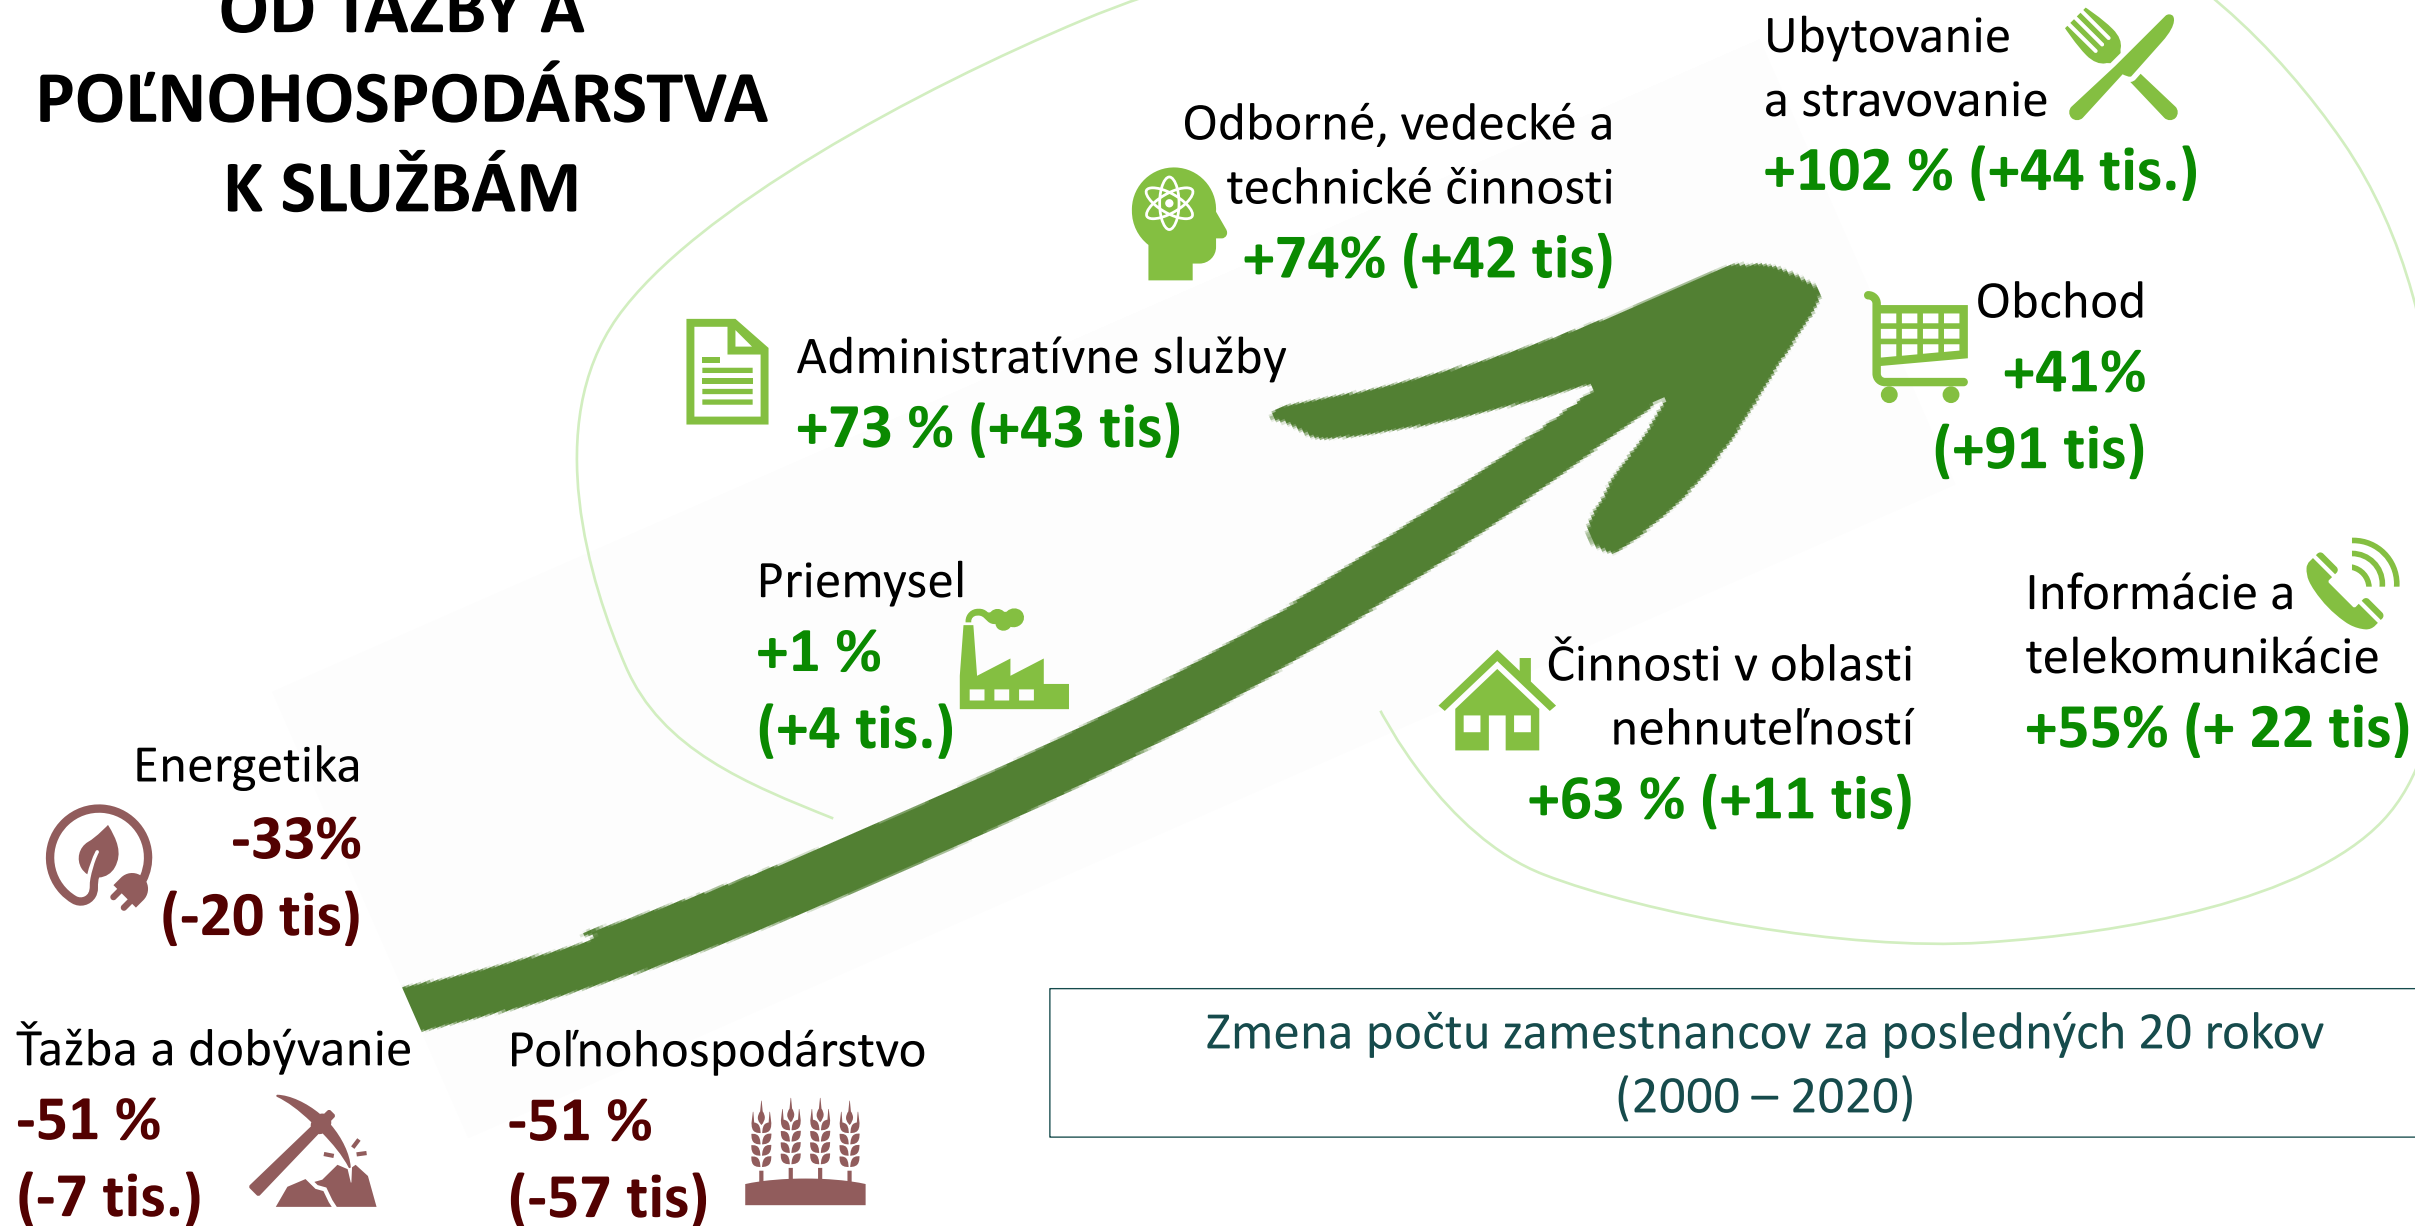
OD ŤAŽBY A POĽNOHOSPODÁRSTVA K SLUŽBÁM

Ubytovanie a stravovanie
+102 % (+44 tis.)

Odborné, vedecké a technické činnosti
+74% (+42 tis)

Obchod
+41%
(+91 tis)

Administratívne služby
+73 % (+43 tis)

Priemysel
+1 %
(+4 tis.)

Informácie a telekomunikácie
+55% (+ 22 tis)

Činnosti v oblasti nehnuteľností
+63 % (+11 tis)

Energetika
-33%
(-20 tis)

Ťažba a dobývanie
-51 %
(-7 tis.)

Poľnohospodárstvo
-51 %
(-57 tis)

Zmena počtu zamestnancov za posledných 20 rokov (2000 – 2020)